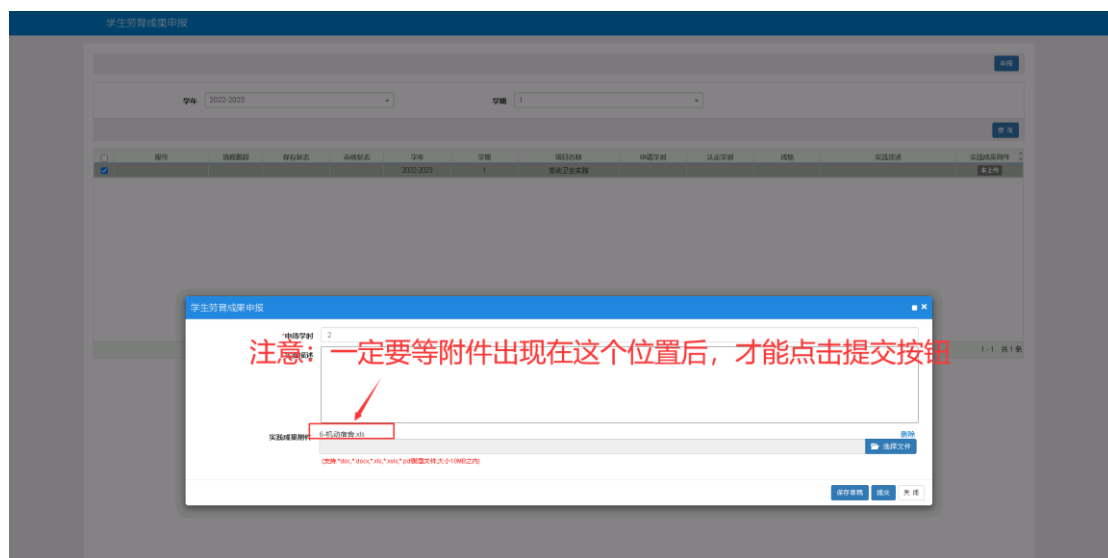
学生劳育成果申报

申报

学年 2022-2023

学期 1

查询

| | 操作 | 流程跟踪 | 保存状态 | 审核状态 | 学年 | 学期 | 项目名称 | 申请学时 | 认定学时 | 成绩 | 实践描述 | 实践成果附件 |
|---|---|---|---|---|---|---|---|---|---|---|---|---|
| ☑ | | | | | 2022-2023 | 1 | 劳动卫生实践 | | | | | 未上传 |

1-1 共1条

学生劳育成果申报

*申请学时 2

注意：一定要等附件出现在这个位置后，才能点击提交按钮

实践成果附件 6-机动借查.xls

删除

选择文件

(支持 *.doc,*.docx,*.xls,*.xlsx,*.pdf等类型文件,大小10MB之内)

保存草稿 提交 关闭